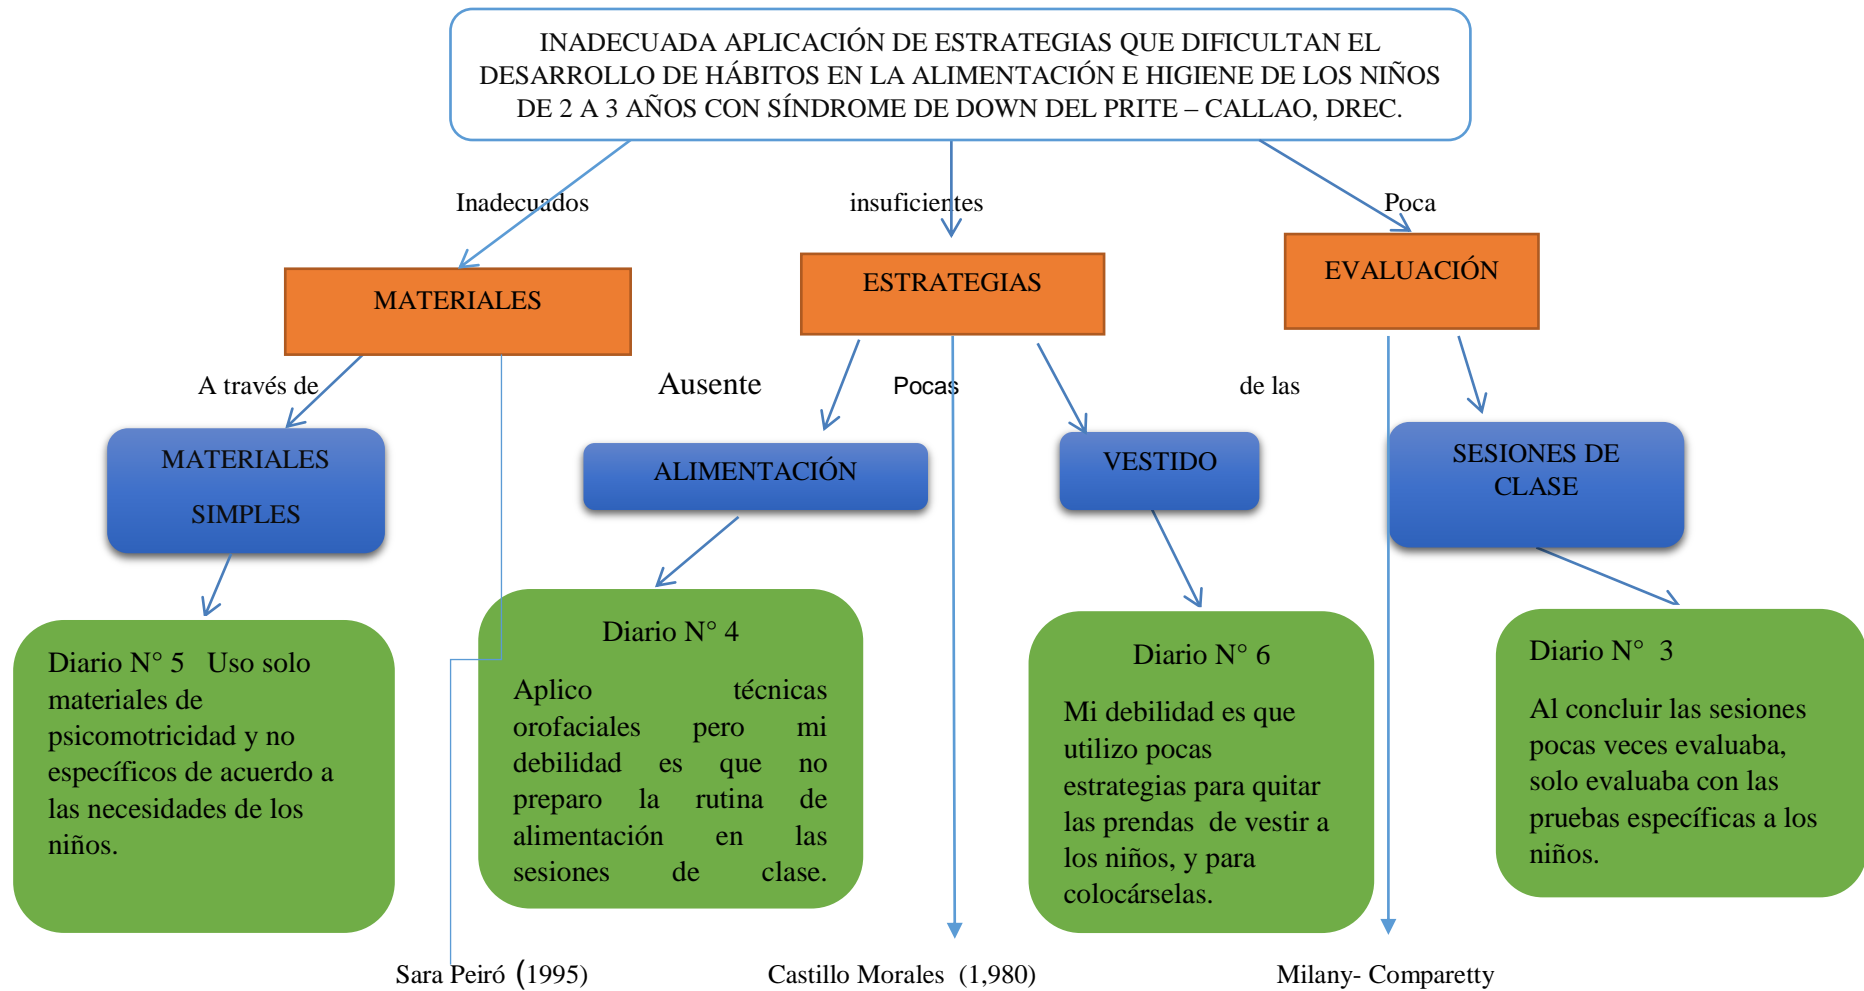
INADECUADA APLICACIÓN DE ESTRATEGIAS QUE DIFICULTAN EL DESARROLLO DE HÁBITOS EN LA ALIMENTACIÓN E HIGIENE DE LOS NIÑOS DE 2 A 3 AÑOS CON SÍNDROME DE DOWN DEL PRITE – CALLAO, DREC.

Inadecuados

insuficientes

Poca

MATERIALES

ESTRATEGIAS

EVALUACIÓN

A través de

Ausente

Pocas

de las

MATERIALES SIMPLES

ALIMENTACIÓN

VESTIDO

SESIONES DE CLASE

Diario N° 5 Uso solo materiales de psicomotricidad y no específicos de acuerdo a las necesidades de los niños.

Diario N° 4

Aplico técnicas orofaciales pero mi debilidad es que no preparo la rutina de alimentación en las sesiones de clase.

Diario N° 6

Mi debilidad es que utilizo pocas estrategias para quitar las prendas de vestir a los niños, y para colocárselas.

Diario N° 3

Al concluir las sesiones pocas veces evaluaba, solo evaluaba con las pruebas específicas a los niños.

Sara Peiró (1995)

Castillo Morales (1,980)

Milany- Comparetty